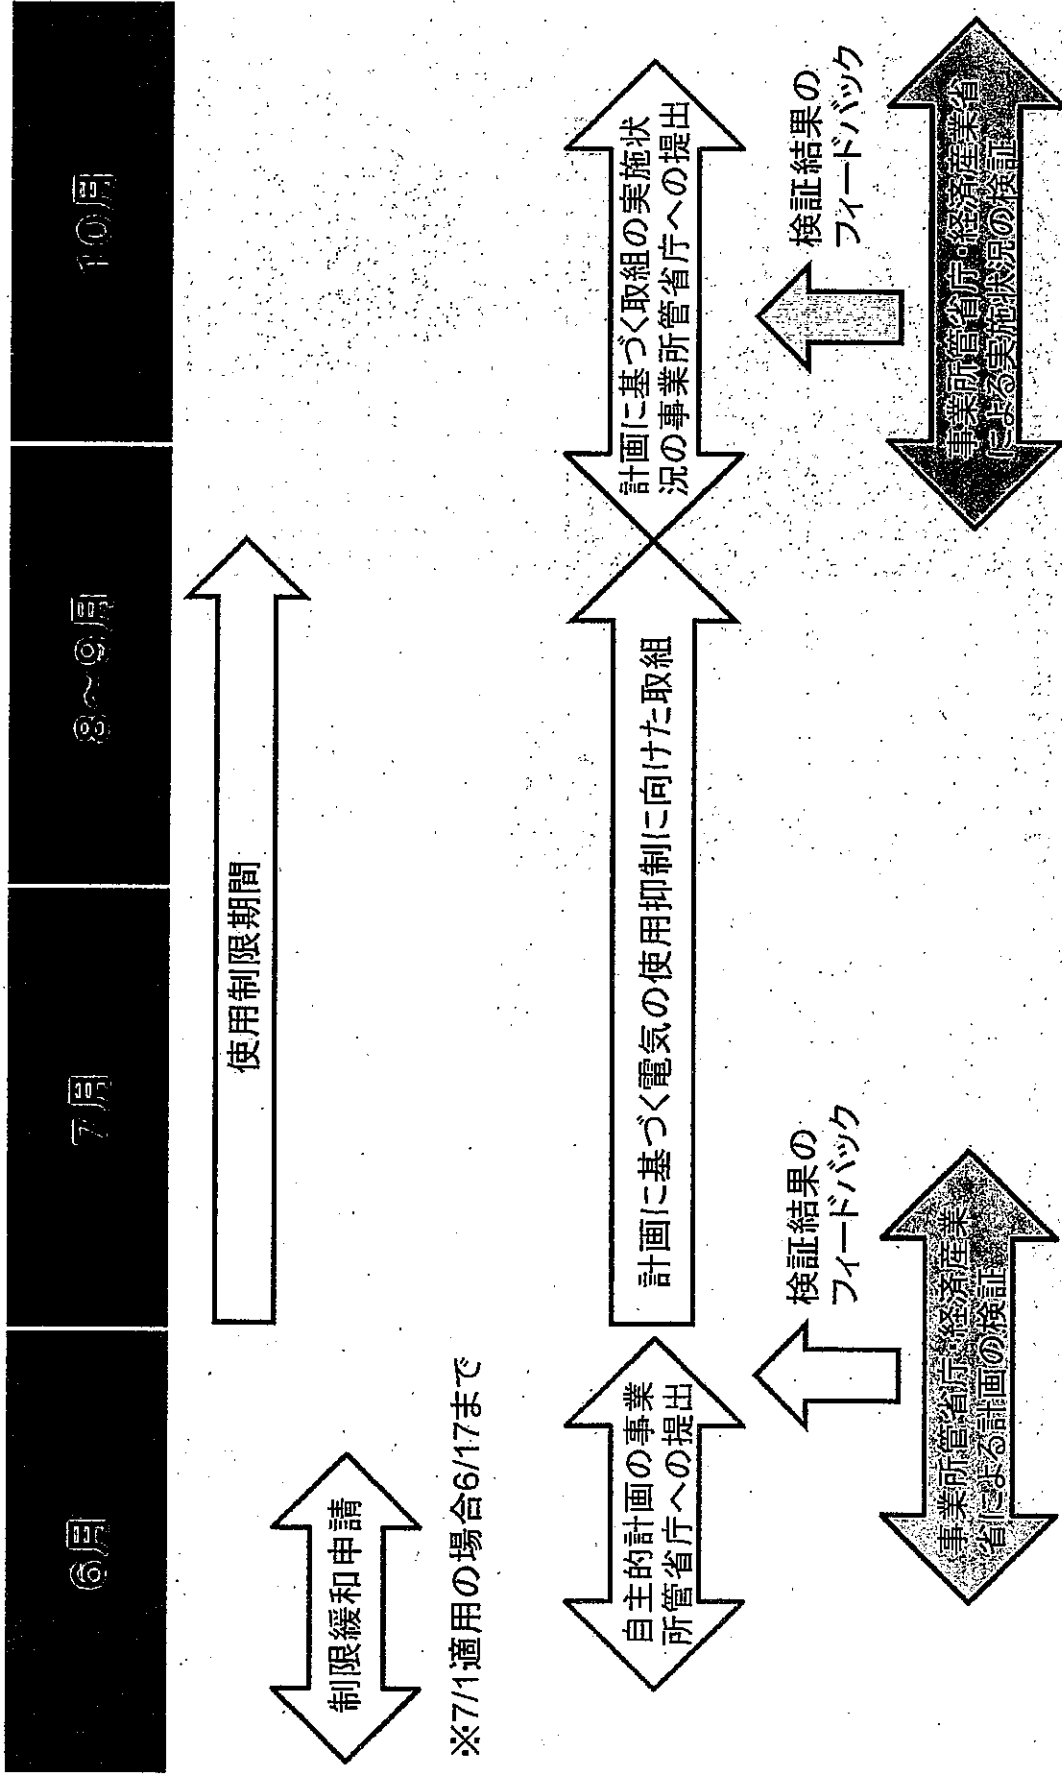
6月

7月

8～9月

10月

使用制限期間

制限緩和申請

※7/1適用の場合6/17まで

自主的計画の事業所管省庁への提出

計画に基づく電気の使用抑制に向けた取組

計画に基づく取組の実施状況の事業所管省庁への提出

検証結果のフィードバック

事業所管省庁・経済産業省による計画の検証

検証結果のフィードバック

事業所管省庁・経済産業省による実施状況の検証